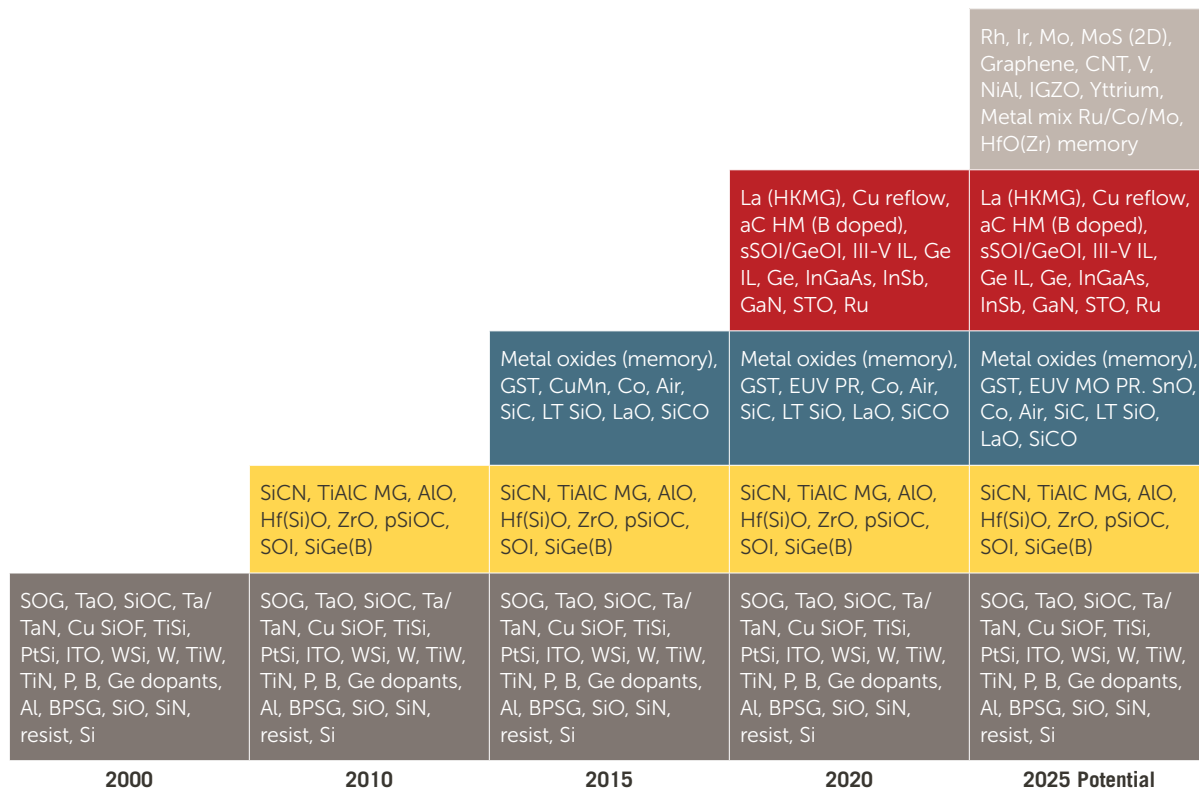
| 2000 | 2010 | 2015 | 2020 | 2025 Potential |
|---|---|---|---|---|
| | | | | Rh, Ir, Mo, MoS (2D), Graphene, CNT, V, NiAl, IGZO, Yttrium, Metal mix Ru/Co/Mo, HfO(Zr) memory |
| | | | La (HKMG), Cu reflow, aC HM (B doped), sSOI/GeOI, III-V IL, Ge IL, Ge, InGaAs, InSb, GaN, STO, Ru | La (HKMG), Cu reflow, aC HM (B doped), sSOI/GeOI, III-V IL, Ge IL, Ge, InGaAs, InSb, GaN, STO, Ru |
| | | Metal oxides (memory), GST, CuMn, Co, Air, SiC, LT SiO, LaO, SiCO | Metal oxides (memory), GST, EUV PR, Co, Air, SiC, LT SiO, LaO, SiCO | Metal oxides (memory), GST, EUV MO PR. SnO, Co, Air, SiC, LT SiO, LaO, SiCO |
| | SiCN, TiAlC MG, AlO, Hf(Si)O, ZrO, pSiOC, SOI, SiGe(B) | SiCN, TiAlC MG, AlO, Hf(Si)O, ZrO, pSiOC, SOI, SiGe(B) | SiCN, TiAlC MG, AlO, Hf(Si)O, ZrO, pSiOC, SOI, SiGe(B) | SiCN, TiAlC MG, AlO, Hf(Si)O, ZrO, pSiOC, SOI, SiGe(B) |
| SOG, TaO, SiOC, Ta/TaN, Cu SiOF, TiSi, PtSi, ITO, WSi, W, TiW, TiN, P, B, Ge dopants, Al, BPSG, SiO, SiN, resist, Si | SOG, TaO, SiOC, Ta/TaN, Cu SiOF, TiSi, PtSi, ITO, WSi, W, TiW, TiN, P, B, Ge dopants, Al, BPSG, SiO, SiN, resist, Si | SOG, TaO, SiOC, Ta/TaN, Cu SiOF, TiSi, PtSi, ITO, WSi, W, TiW, TiN, P, B, Ge dopants, Al, BPSG, SiO, SiN, resist, Si | SOG, TaO, SiOC, Ta/TaN, Cu SiOF, TiSi, PtSi, ITO, WSi, W, TiW, TiN, P, B, Ge dopants, Al, BPSG, SiO, SiN, resist, Si | SOG, TaO, SiOC, Ta/TaN, Cu SiOF, TiSi, PtSi, ITO, WSi, W, TiW, TiN, P, B, Ge dopants, Al, BPSG, SiO, SiN, resist, Si |